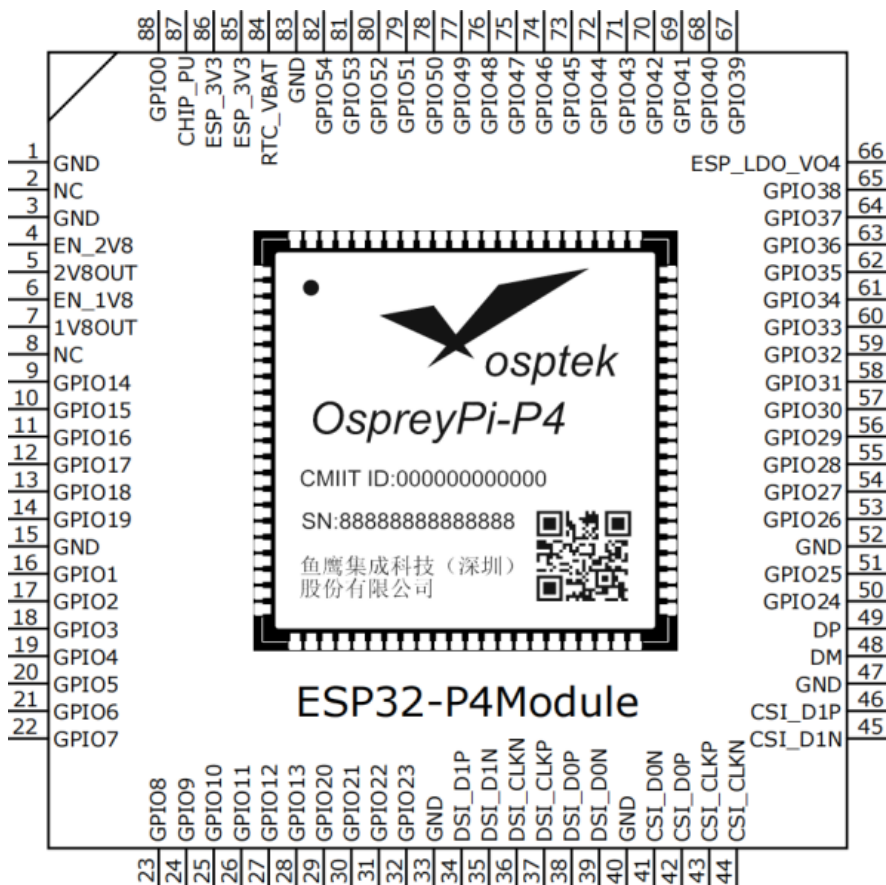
88 87 86 85 84 83 82 81 80 79 78 77 76 75 74 73 72 71 70 69 68 67

GPIO0 CHIP_PU ESP_3V3 ESP_3V3 RTC_VBAT GND GPIO54 GPIO53 GPIO52 GPIO51 GPIO50 GPIO49 GPIO48 GPIO47 GPIO46 GPIO45 GPIO44 GPIO43 GPIO42 GPIO41 GPIO40 GPIO39

1 GND
2 NC
3 GND
4 EN_2V8
5 2V8OUT
6 EN_1V8
7 1V8OUT
8 NC
9 GPIO14
10 GPIO15
11 GPIO16
12 GPIO17
13 GPIO18
14 GPIO19
15 GND
16 GPIO1
17 GPIO2
18 GPIO3
19 GPIO4
20 GPIO5
21 GPIO6
22 GPIO7

ESP_LDO_VO4 66
GPIO38 65
GPIO37 64
GPIO36 63
GPIO35 62
GPIO34 61
GPIO33 60
GPIO32 59
GPIO31 58
GPIO30 57
GPIO29 56
GPIO28 55
GPIO27 54
GPIO26 53
GND 52
GPIO25 51
GPIO24 50
DP 49
DM 48
GND 47
CSI_D1P 46
CSI_D1N 45

osptek

OspreyPi-P4

CMIIT ID:000000000000

SN:88888888888888

鱼鹰集成科技（深圳）股份有限公司

ESP32-P4Module

GPIO8 GPIO9 GPIO10 GPIO11 GPIO12 GPIO13 GPIO20 GPIO21 GPIO22 GPIO23 GND DSI_D1P DSI_D1N DSI_CLKN DSI_CLKP DSI_D0P DSI_D0N GND CSI_D0N CSI_D0P CSI_CLKP CSI_CLKN

23 24 25 26 27 28 29 30 31 32 33 34 35 36 37 38 39 40 41 42 43 44